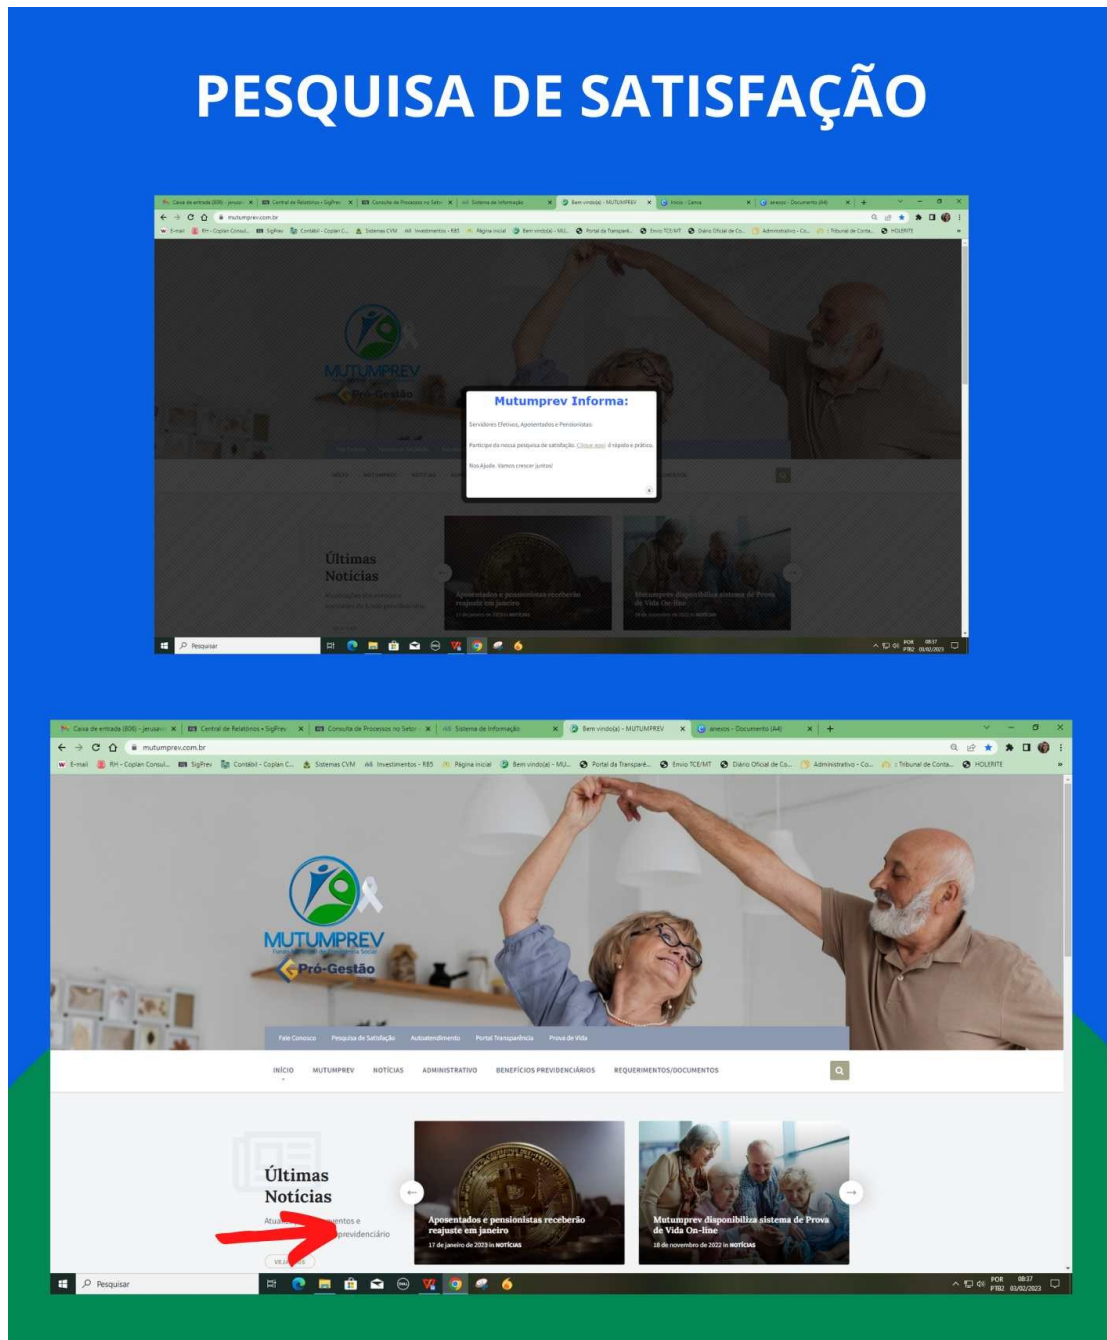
PESQUISA DE SATISFAÇÃO

Caixa de entrada (808) - jerusa | Central de Relatórios - SigPrev | Consulta de Processos no Setor | Sistema de Informação | Bem vindo(a) - MUTUMPREV | Início - Canva | anexos - Documento (A4)

mutumprev.com.br

E-mail | RH - Coplan Consul... | SigPrev | Contábil - Coplan C... | Sistemas CVM | Investimentos - RBS | Página inicial | Bem vindo(a) - MU... | Portal da Transparê... | Envio TCE/MT | Diário Oficial de Co... | Administrativo - Co... | : Tribunal de Conta... | HOLERITE

MUTUMPREV
Pró-Gestão

Mutumprev Informa:

Servidores Efetivos, Aposentados e Pensionistas:

Participe da nossa pesquisa de satisfação. Clique aqui, é rápido e prático.

Nos Ajude. Vamos crescer juntos!

Últimas Notícias

Aposentados e pensionistas receberão reajuste em janeiro

Mutumprev disponibiliza sistema de Prova de Vida On-line

Pesquisar

POR PTB2 08:37 03/02/2023

Caixa de entrada (808) - jerusa | Central de Relatórios - SigPrev | Consulta de Processos no Setor | Sistema de Informação | Bem vindo(a) - MUTUMPREV | anexos - Documento (A4)

mutumprev.com.br

E-mail | RH - Coplan Consul... | SigPrev | Contábil - Coplan C... | Sistemas CVM | Investimentos - RBS | Página inicial | Bem vindo(a) - MU... | Portal da Transparê... | Envio TCE/MT | Diário Oficial de Co... | Administrativo - Co... | : Tribunal de Conta... | HOLERITE

MUTUMPREV
Pró-Gestão

Fale Conosco | Pesquisa de Satisfação | Autoatendimento | Portal Transparência | Prova de Vida

INÍCIO | MUTUMPREV | NOTÍCIAS | ADMINISTRATIVO | BENEFÍCIOS PREVIDENCIÁRIOS | REQUERIMENTOS/DOCUMENTOS

Últimas Notícias

Atua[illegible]entos e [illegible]previdenciário

VE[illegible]S

Aposentados e pensionistas receberão reajuste em janeiro
17 de janeiro de 2023 in NOTÍCIAS

Mutumprev disponibiliza sistema de Prova de Vida On-line
18 de novembro de 2022 in NOTÍCIAS

Pesquisar

POR PTB2 08:37 03/02/2023